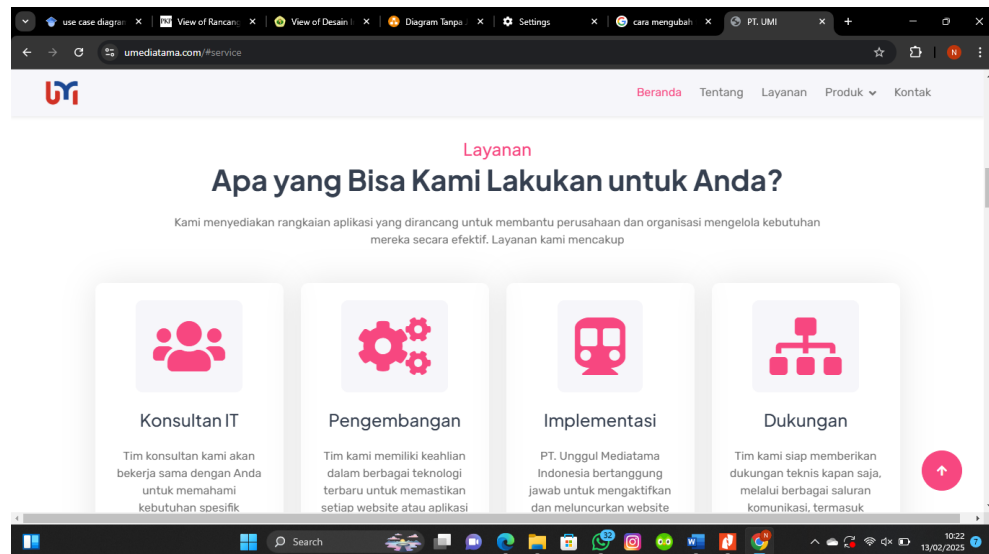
use case diagram | View of Rancang | View of Desain | Diagram Tanpa | Settings | cara mengubah | PT. UMI

umediatama.com/#service

Beranda Tentang Layanan Produk Kontak

Layanan

Apa yang Bisa Kami Lakukan untuk Anda?

Kami menyediakan rangkaian aplikasi yang dirancang untuk membantu perusahaan dan organisasi mengelola kebutuhan mereka secara efektif. Layanan kami mencakup

Konsultan IT

Tim konsultan kami akan bekerja sama dengan Anda untuk memahami kebutuhan spesifik

Pengembangan

Tim kami memiliki keahlian dalam berbagai teknologi terbaru untuk memastikan setiap website atau aplikasi

Implementasi

PT. Unggul Mediatama Indonesia bertanggung jawab untuk mengaktifkan dan meluncurkan website

Dukungan

Tim kami siap memberikan dukungan teknis kapan saja, melalui berbagai saluran komunikasi, termasuk

Search

10:22
13/02/2025